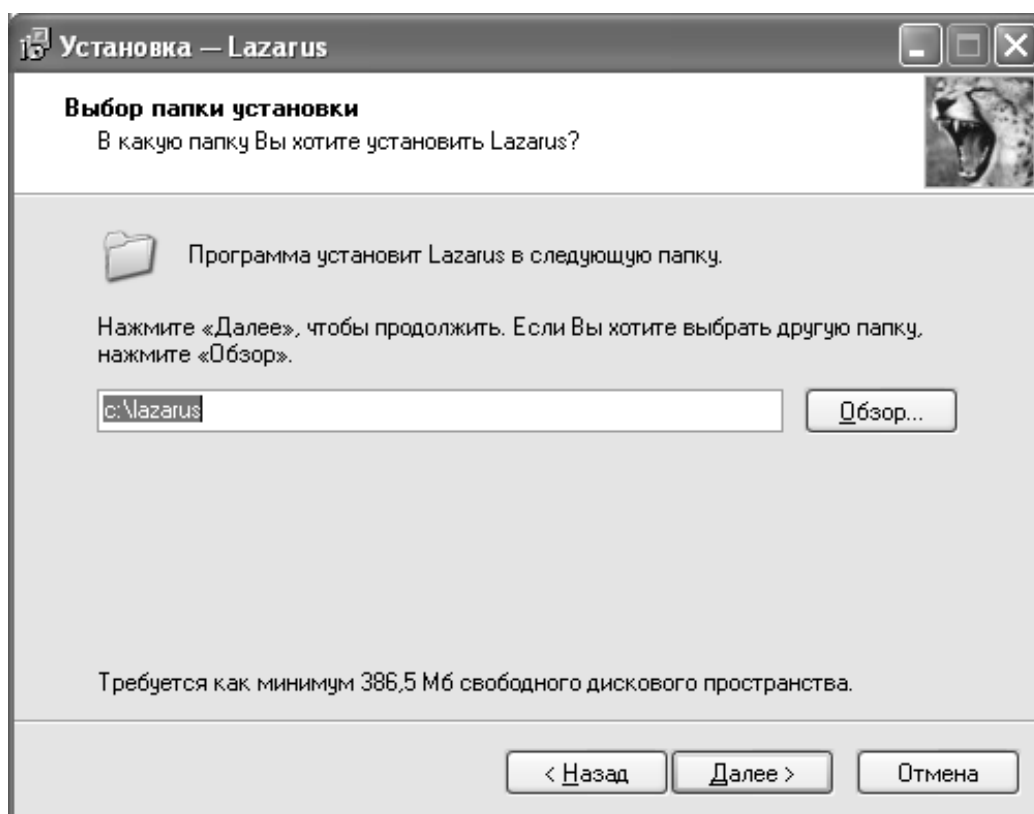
Установка — Lazarus

Выбор папки установки
В какую папку Вы хотите установить Lazarus?

Программа установит Lazarus в следующую папку.

Нажмите «Далее», чтобы продолжить. Если Вы хотите выбрать другую папку, нажмите «Обзор».

c:\lazarus

Обзор...

Требуется как минимум 386,5 Мб свободного дискового пространства.

< Назад

Далее >

Отмена